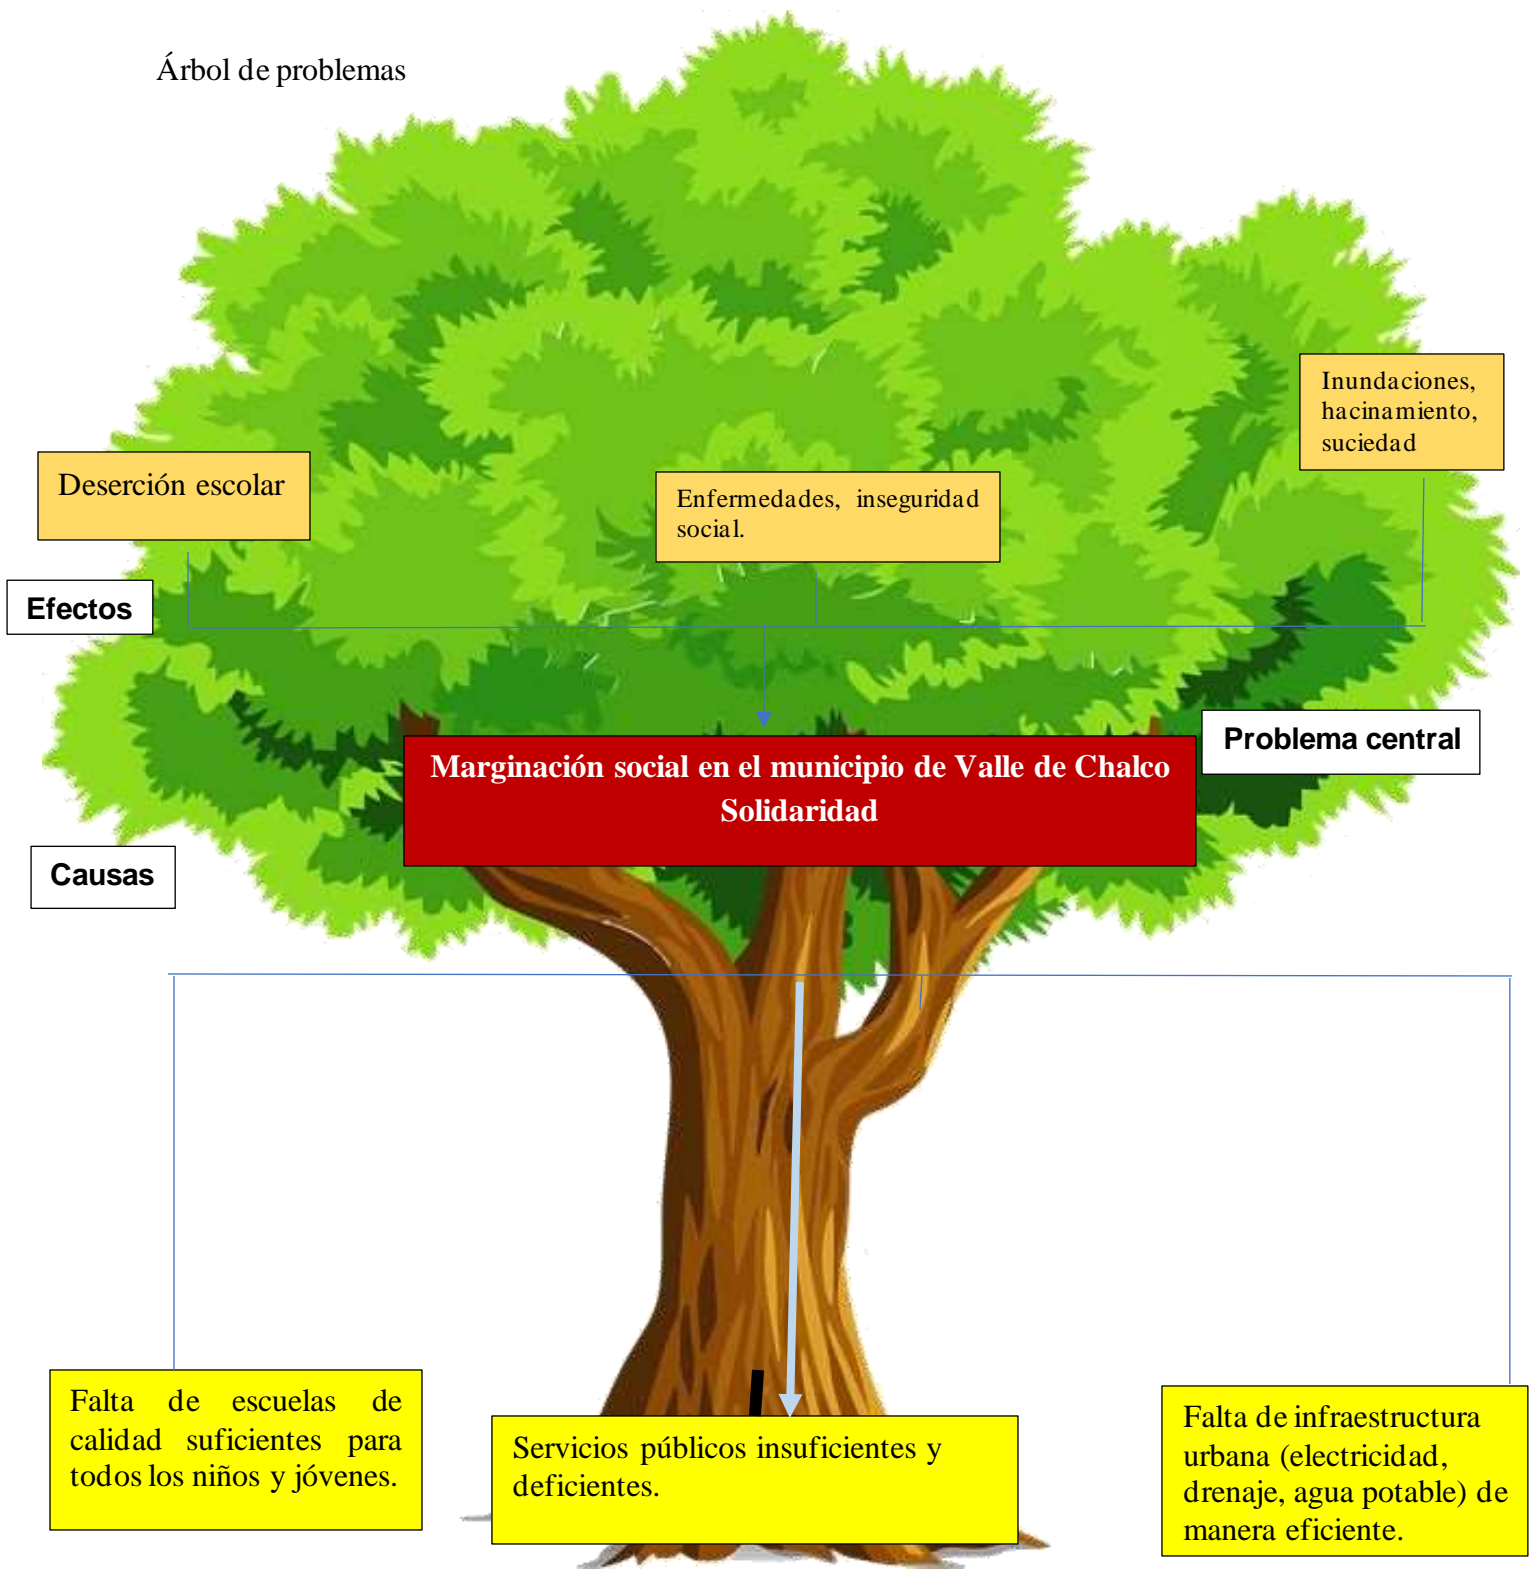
Árbol de problemas

Inundaciones, hacinamiento, suciedad

Deserción escolar

Enfermedades, inseguridad social.

Efectos

Marginación social en el municipio de Valle de Chalco Solidaridad

Problema central

Causas

Falta de escuelas de calidad suficientes para todos los niños y jóvenes.

Servicios públicos insuficientes y deficientes.

Falta de infraestructura urbana (electricidad, drenaje, agua potable) de manera eficiente.